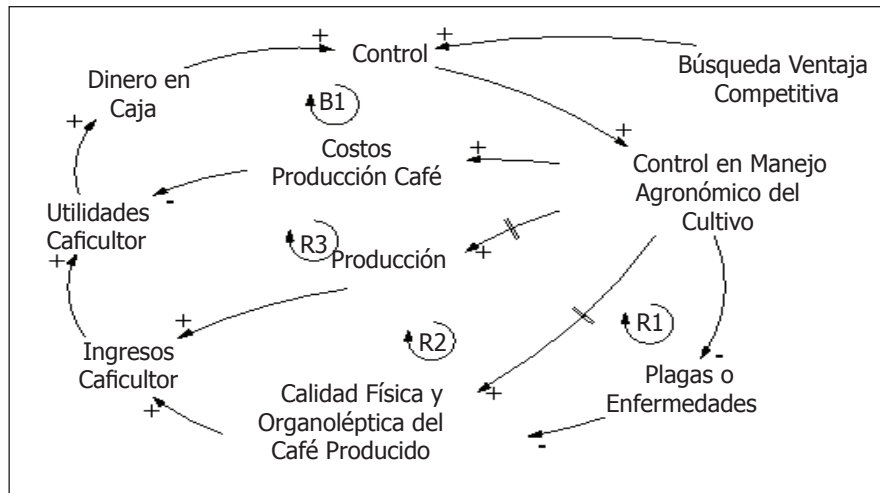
Control

Dinero en Caja

Búsqueda Ventaja Competitiva

B1

Costos Producción Café

Control en Manejo Agronómico del Cultivo

Utilidades Caficultor

R3

Producción

R1

R2

Ingresos Caficultor

Plagas o Enfermedades

Calidad Física y Organoléptica del Café Producido

+ + + + + - + + + + + + - -